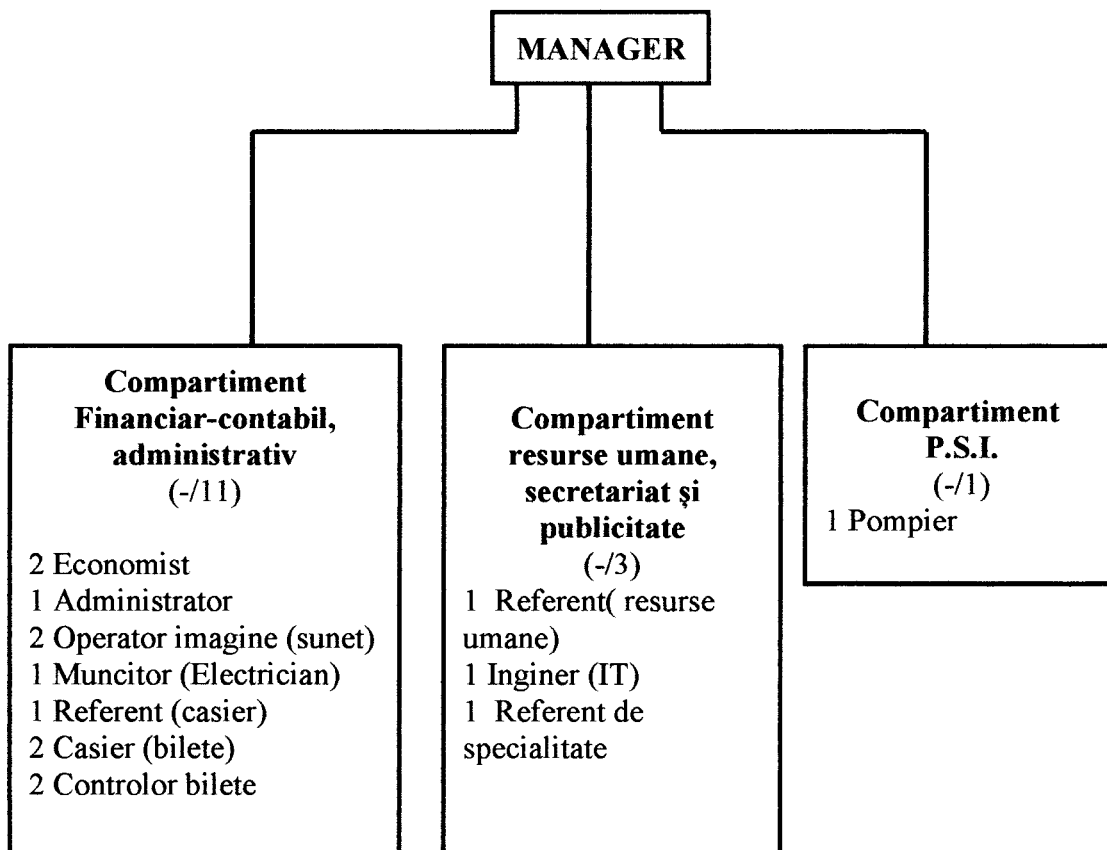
MANAGER

Compartiment Financiar-contabil, administrativ
(-/11)

2 Economist
1 Administrator
2 Operator imagine (sunet)
1 Muncitor (Electrician)
1 Referent (casier)
2 Casier (bilete)
2 Controlor bilete

Compartiment resurse umane, secretariat şi publicitate
(-/3)
1 Referent( resurse umane)
1 Inginer (IT)
1 Referent de specialitate

Compartiment P.S.I.
(-/1)
1 Pompier